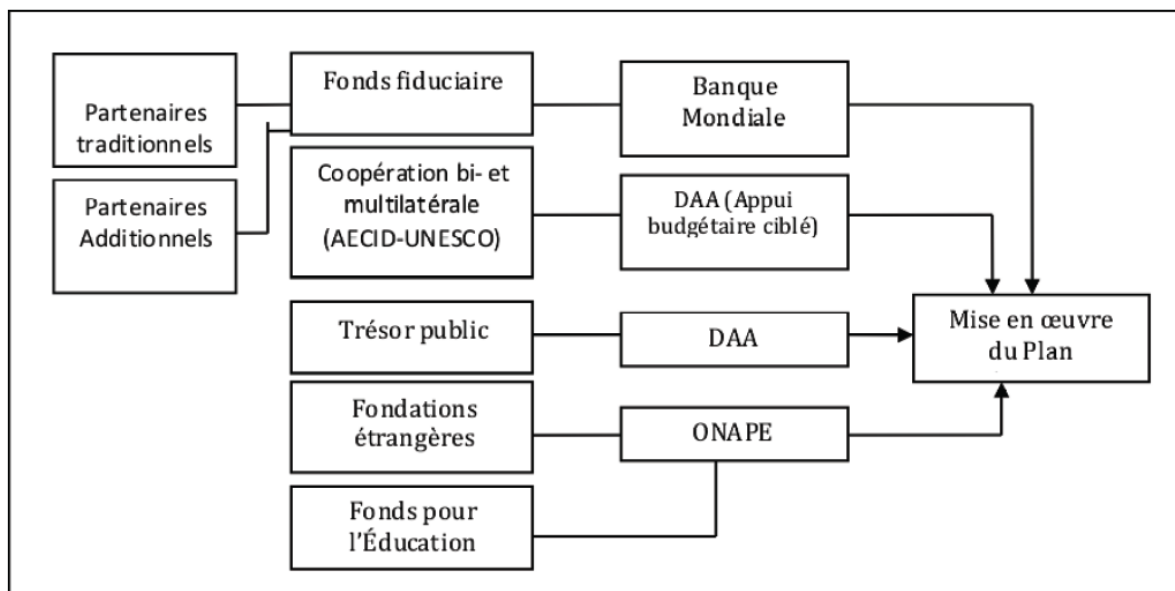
Partenaires traditionnels

Partenaires Additionnels

Fonds fiduciaire

Coopération bi- et multilatérale (AECID-UNESCO)

Trésor public

Fondations étrangères

Fonds pour l'Éducation

Banque Mondiale

DAA (Appui budgétaire ciblé)

DAA

ONAPE

Mise en œuvre du Plan